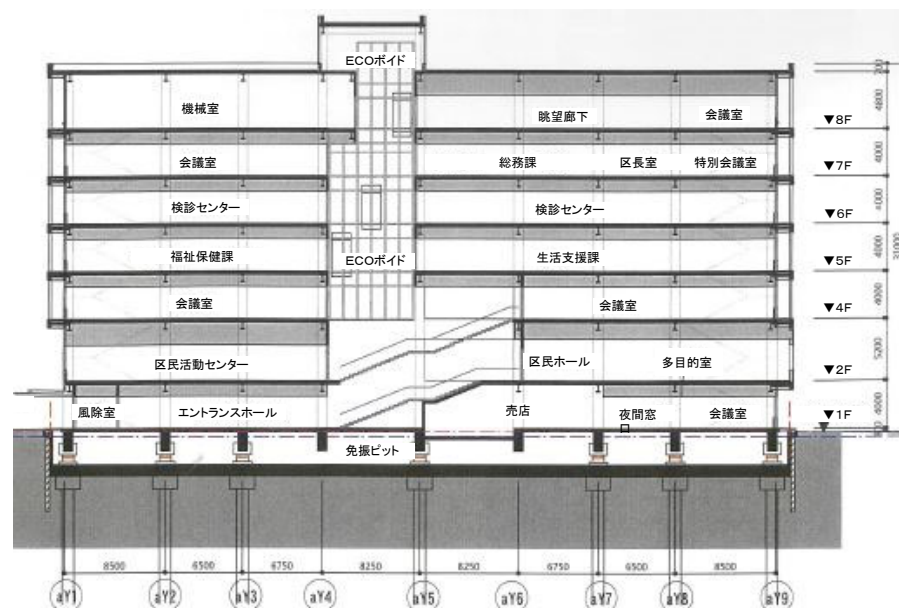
ECOボイド

機械室

眺望廊下

会議室

▼8F

会議室

総務課

区長室

特別会議室

▼7F

検診センター

検診センター

▼6F

福祉保健課

ECOボイド

生活支援課

▼5F

会議室

会議室

▼4F

区民活動センター

区民ホール

多目的室

▼2F

風除室

エントランスホール

売店

夜間窓口

会議室

▼1F

免振ピット

4800
4000
4000
4000
4000
5200
4000

8500 6500 6750 8250 8250 6750 6500 8500

aY1 aY2 aY3 aY4 aY5 aY6 aY7 aY8 aY9